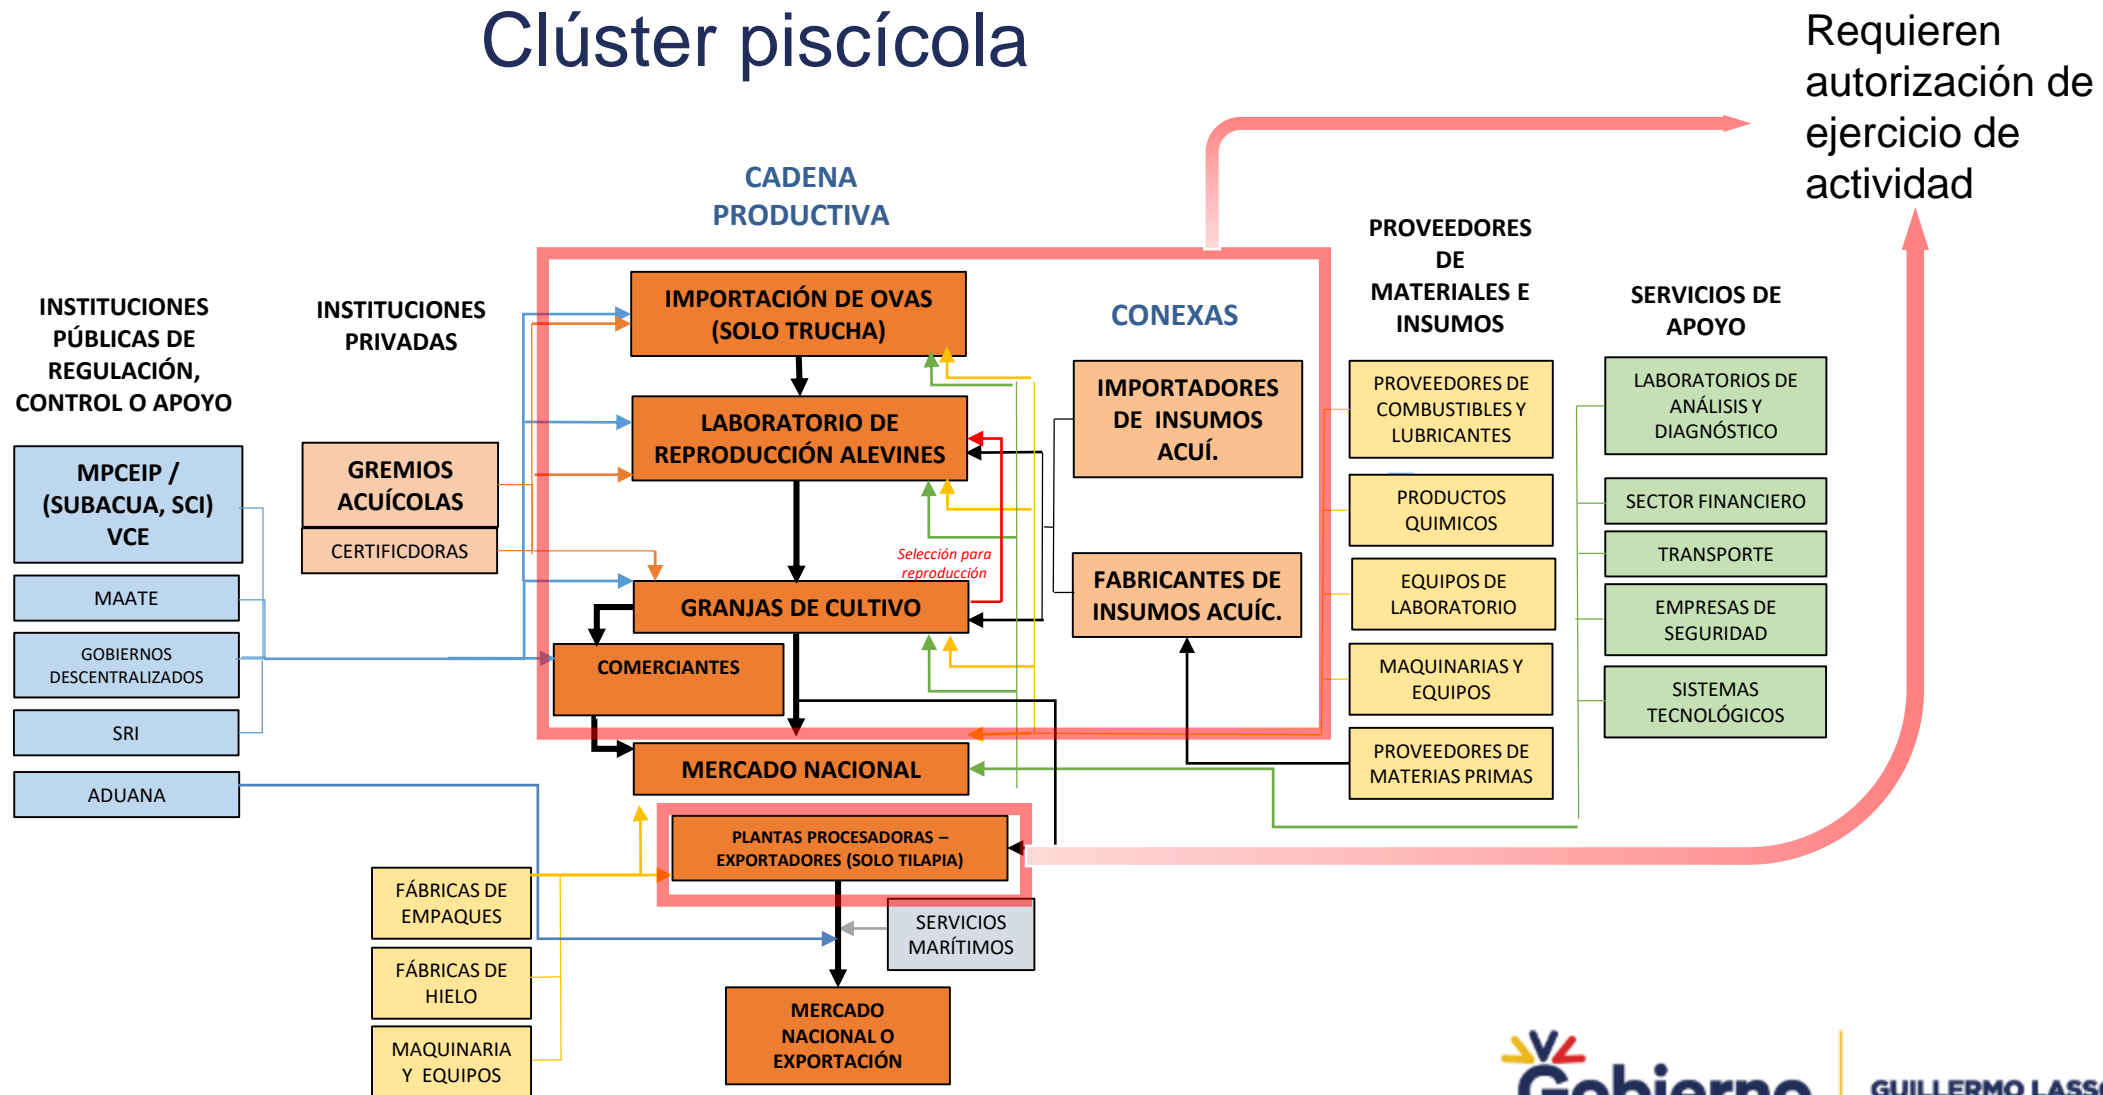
Clúster piscícola

Requieren autorización de ejercicio de actividad

CADENA PRODUCTIVA

INSTITUCIONES PÚBLICAS DE REGULACIÓN, CONTROL O APOYO

MPCEIP / (SUBACUA, SCI) VCE

MAATE

GOBIERNOS DESCENTRALIZADOS

SRI

ADUANA

INSTITUCIONES PRIVADAS

GREMIOS ACUÍCOLAS

CERTIFICDORAS

IMPORTACIÓN DE OVAS (SOLO TRUCHA)

LABORATORIO DE REPRODUCCIÓN ALEVINES

Selección para reproducción

GRANJAS DE CULTIVO

COMERCIANTES

MERCADO NACIONAL

PLANTAS PROCESADORAS – EXPORTADORES (SOLO TILAPIA)

SERVICIOS MARÍTIMOS

MERCADO NACIONAL O EXPORTACIÓN

FÁBRICAS DE EMPAQUES

FÁBRICAS DE HIELO

MAQUINARIA Y EQUIPOS

CONEXAS

IMPORTADORES DE INSUMOS ACUÍ.

FABRICANTES DE INSUMOS ACUÍC.

PROVEEDORES DE MATERIALES E INSUMOS

PROVEEDORES DE COMBUSTIBLES Y LUBRICANTES

PRODUCTOS QUIMICOS

EQUIPOS DE LABORATORIO

MAQUINARIAS Y EQUIPOS

PROVEEDORES DE MATERIAS PRIMAS

SERVICIOS DE APOYO

LABORATORIOS DE ANÁLISIS Y DIAGNÓSTICO

SECTOR FINANCIERO

TRANSPORTE

EMPRESAS DE SEGURIDAD

SISTEMAS TECNOLÓGICOS

Gobierno

GUILLERMO LASS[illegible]